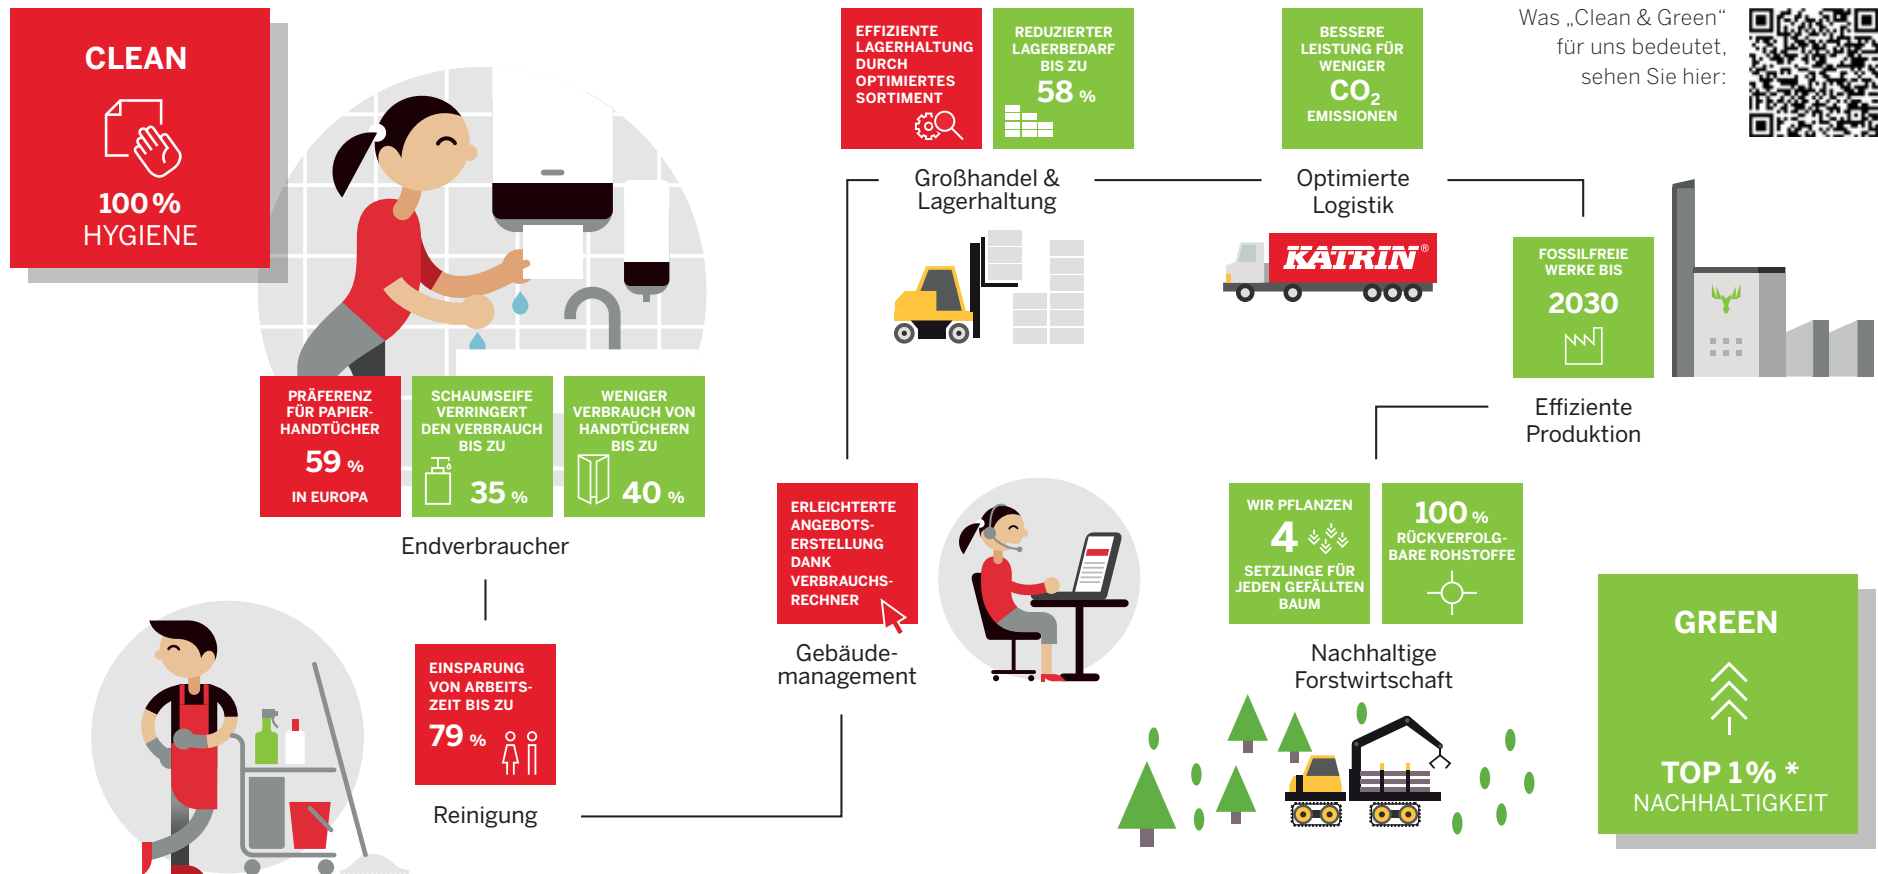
CLEAN

100 %
HYGIENE

EFFIZIENTE LAGERHALTUNG DURCH OPTIMIERTES SORTIMENT

REDUZIERTER LAGERBEDARF BIS ZU
58 %

BESSERE LEISTUNG FÜR WENIGER
$CO_2$
EMISSIONEN

Was „Clean & Green“ für uns bedeutet, sehen Sie hier:

Großhandel & Lagerhaltung

Optimierte Logistik

KATRIN®

FOSSILFREIE WERKE BIS
2030

Effiziente Produktion

PRÄFERENZ FÜR PAPIER-HANDTÜCHER
59 %
IN EUROPA

SCHAUMSEIFE VERRINGERT DEN VERBRAUCH BIS ZU
35 %

WENIGER VERBRAUCH VON HANDTÜCHERN BIS ZU
40 %

Endverbraucher

ERLEICHTERTE ANGEBOTS-ERSTELLUNG DANK VERBRAUCHS-RECHNER

Gebäude-management

WIR PFLANZEN
4
SETZLINGE FÜR JEDEN GEFÄLLTEN BAUM

100 %
RÜCKVERFOLG-BARE ROHSTOFFE

Nachhaltige Forstwirtschaft

EINSPARUNG VON ARBEITS-ZEIT BIS ZU
79 %

Reinigung

GREEN

TOP 1% *
NACHHALTIGKEIT